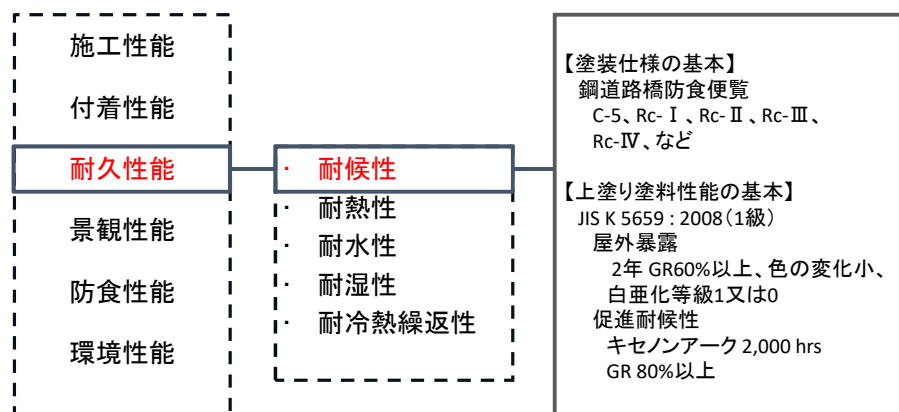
施工性能

付着性能

耐久性能

景観性能

防食性能

環境性能

・ 耐候性
・ 耐熱性
・ 耐水性
・ 耐湿性
・ 耐冷熱繰返性

【塗装仕様の基本】
鋼道路橋防食便覧
C-5、Rc-Ⅰ、Rc-Ⅱ、Rc-Ⅲ、Rc-Ⅳ、など

【上塗り塗料性能の基本】
JIS K 5659 : 2008（1級）
屋外暴露
2年 GR60%以上、色の変化小、白亜化等級1又は0
促進耐候性
キセノンアーク 2,000 hrs
GR 80%以上